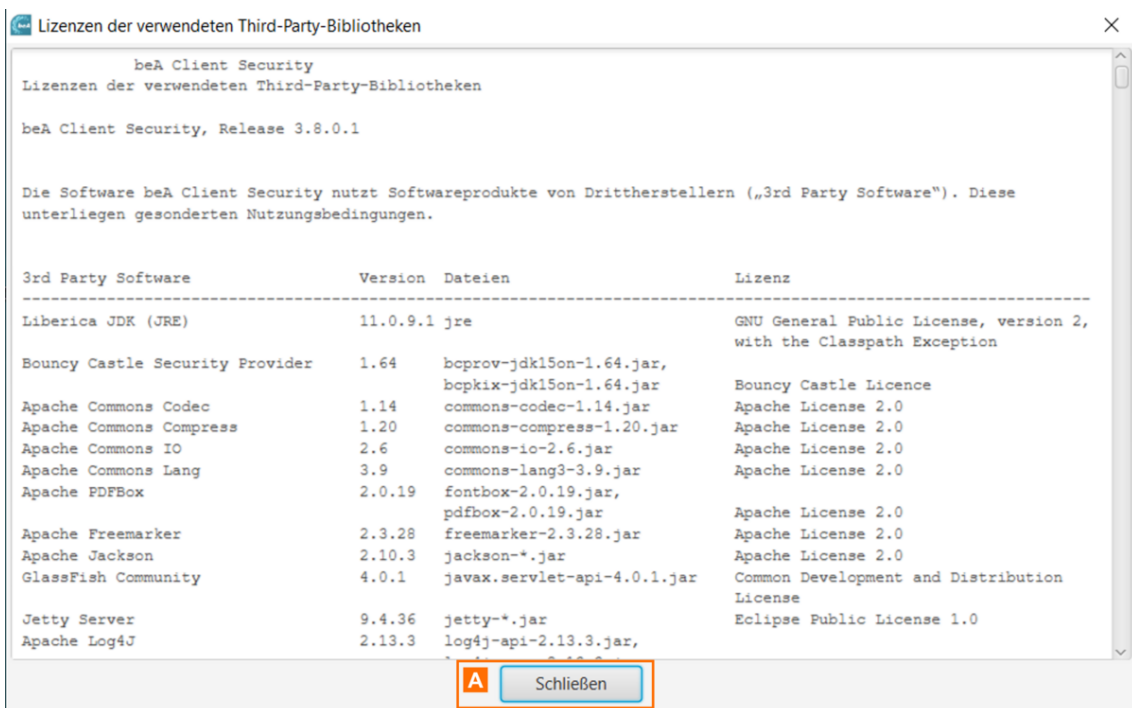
Lizenzen der verwendeten Third-Party-Bibliotheken

beA Client Security
Lizenzen der verwendeten Third-Party-Bibliotheken

beA Client Security, Release 3.8.0.1

Die Software beA Client Security nutzt Softwareprodukte von Drittherstellern („3rd Party Software“). Diese unterliegen gesonderten Nutzungsbedingungen.

| 3rd Party Software | Version | Dateien | Lizenz |
|---|---|---|---|
| Liberica JDK (JRE) | 11.0.9.1 | jre | GNU General Public License, version 2, with the Classpath Exception |
| Bouncy Castle Security Provider | 1.64 | bcprov-jdk15on-1.64.jar, bcpkix-jdk15on-1.64.jar | Bouncy Castle Licence |
| Apache Commons Codec | 1.14 | commons-codec-1.14.jar | Apache License 2.0 |
| Apache Commons Compress | 1.20 | commons-compress-1.20.jar | Apache License 2.0 |
| Apache Commons IO | 2.6 | commons-io-2.6.jar | Apache License 2.0 |
| Apache Commons Lang | 3.9 | commons-lang3-3.9.jar | Apache License 2.0 |
| Apache PDFBox | 2.0.19 | fontbox-2.0.19.jar, pdfbox-2.0.19.jar | Apache License 2.0 |
| Apache Freemarker | 2.3.28 | freemarker-2.3.28.jar | Apache License 2.0 |
| Apache Jackson | 2.10.3 | jackson-*.jar | Apache License 2.0 |
| GlassFish Community | 4.0.1 | javax.servlet-api-4.0.1.jar | Common Development and Distribution License |
| Jetty Server | 9.4.36 | jetty-*.jar | Eclipse Public License 1.0 |
| Apache Log4J | 2.13.3 | log4j-api-2.13.3.jar, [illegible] | |

A
Schließen